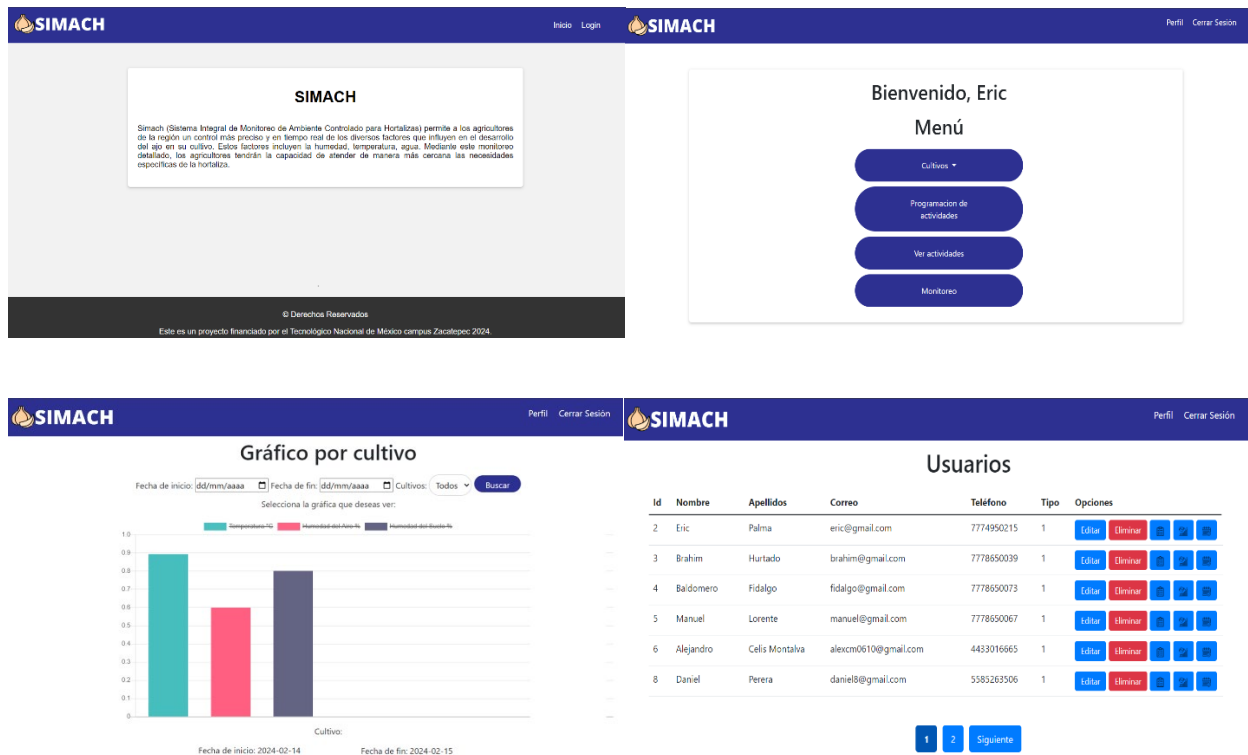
SIMACH

Inicio Login

SIMACH

Simach (Sistema Integral de Monitoreo de Ambiente Controlado para Hortalizas) permite a los agricultores de la región un control más preciso y en tiempo real de los diversos factores que influyen en el desarrollo del ajo en su cultivo. Estos factores incluyen la humedad, temperatura, agua. Mediante este monitoreo detallado, los agricultores tendrán la capacidad de atender de manera más cercana las necesidades específicas de la hortaliza.

© Derechos Reservados

Este es un proyecto financiado por el Tecnológico Nacional de México campus Zacatepec 2024.

SIMACH

Perfil Cerrar Sesión

Bienvenido, Eric

Menú

Cultivos

Programacion de actividades

Ver actividades

Monitoreo

SIMACH

Perfil Cerrar Sesión

Gráfico por cultivo

Fecha de inicio: dd/mm/aaaa Fecha de fin: dd/mm/aaaa Cultivos: Todos Buscar

Selecciona la gráfica que deseas ver:

Temperatura °C Humedad del Aire % Humedad del Suelo %

1.0
0.9
0.8
0.7
0.6
0.5
0.4
0.3
0.2
0.1
0

Cultivo:

Fecha de inicio: 2024-02-14 Fecha de fin: 2024-02-15

SIMACH

Perfil Cerrar Sesión

Usuarios

| Id | Nombre | Apellidos | Correo | Teléfono | Tipo | Opciones |
|---|---|---|---|---|---|---|
| 2 | Eric | Palma | eric@gmail.com | 7774950215 | 1 | Editar Eliminar |
| 3 | Brahim | Hurtado | brahim@gmail.com | 7778650039 | 1 | Editar Eliminar |
| 4 | Baldomero | Fidalgo | fidalgo@gmail.com | 7778650073 | 1 | Editar Eliminar |
| 5 | Manuel | Lorente | manuel@gmail.com | 7778650067 | 1 | Editar Eliminar |
| 6 | Alejandro | Celis Montalva | alexcm0610@gmail.com | 4433016665 | 1 | Editar Eliminar |
| 8 | Daniel | Perera | daniel8@gmail.com | 5583263506 | 1 | Editar Eliminar |

1 2 Siguiente